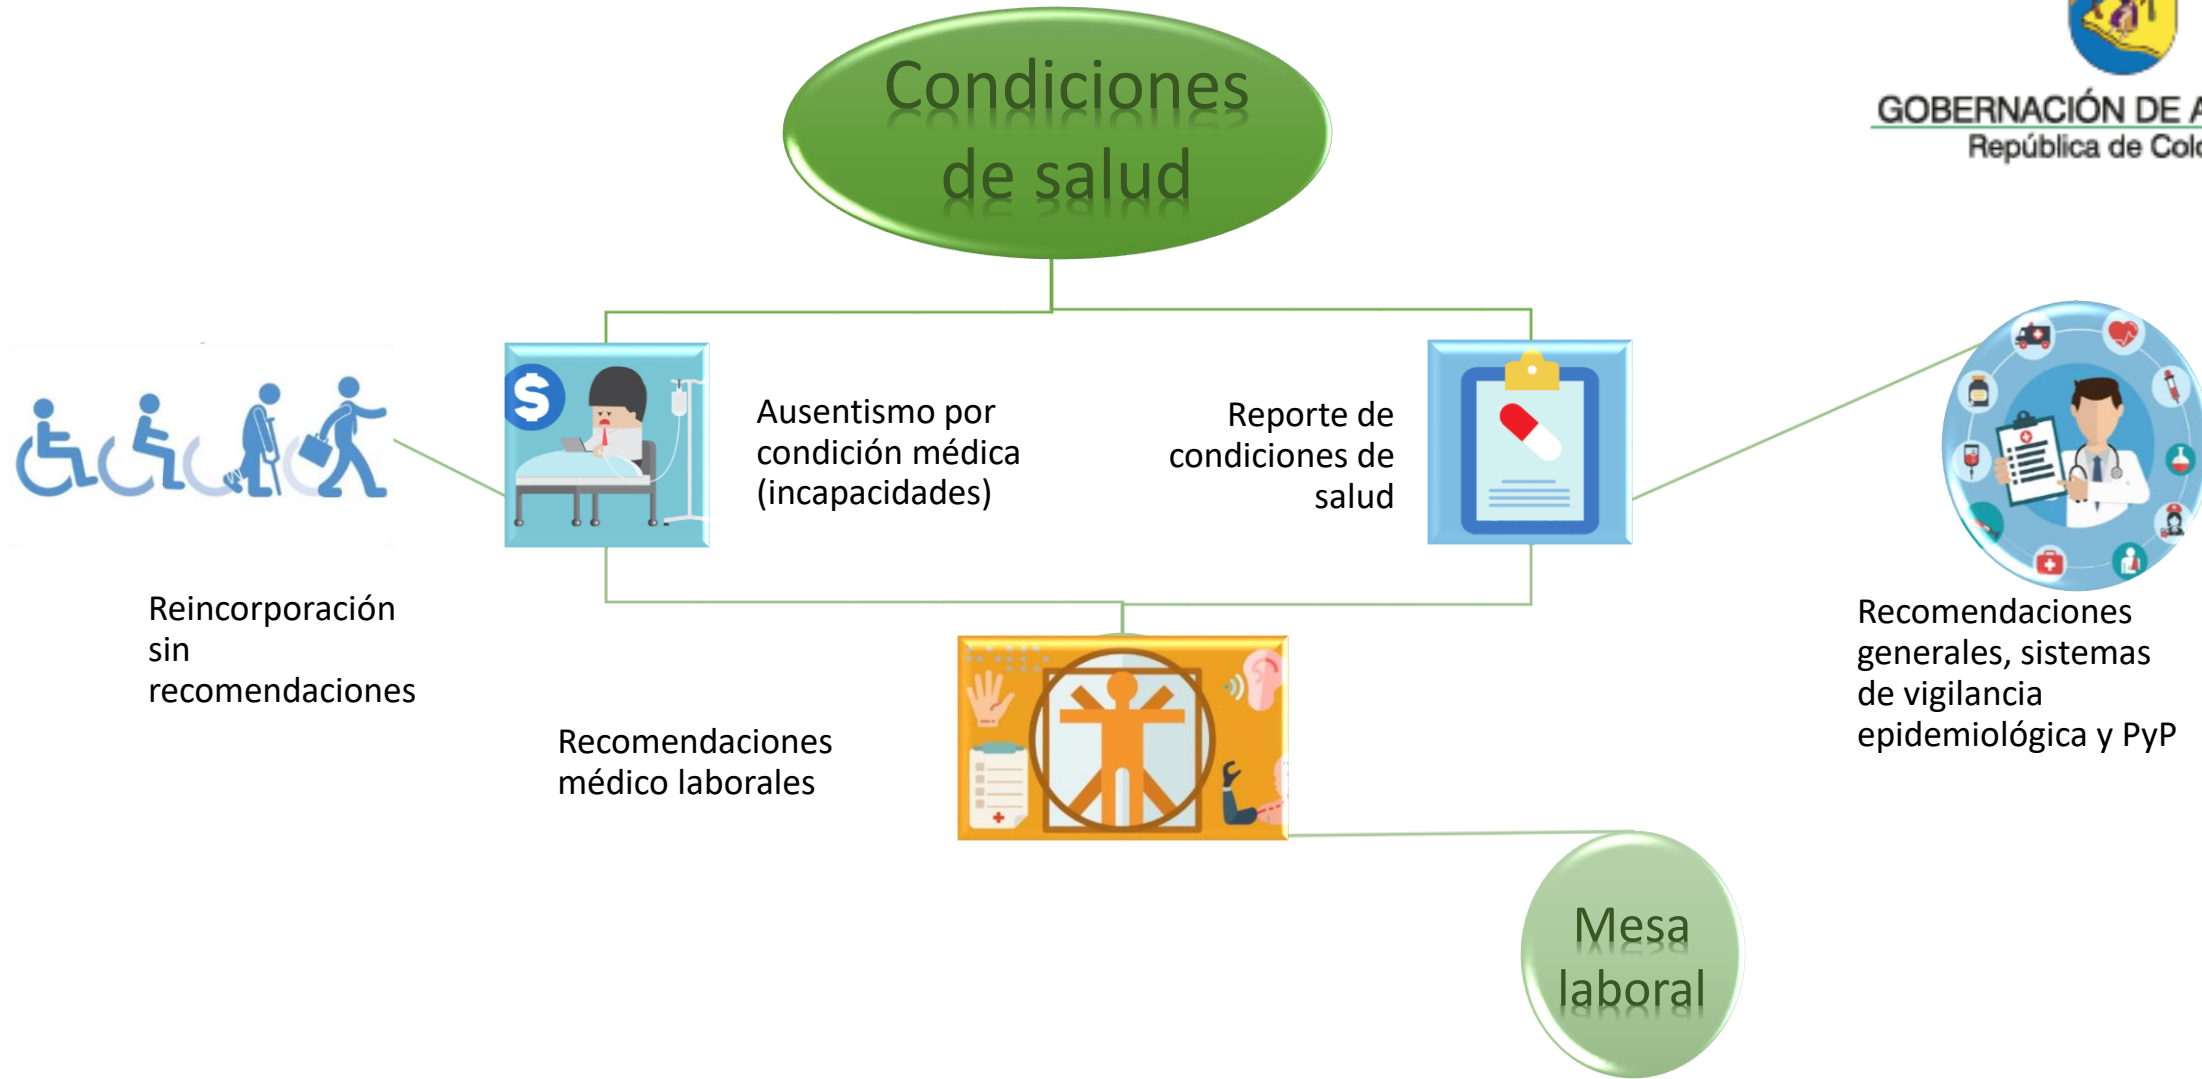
Condiciones de salud

GOBERNACIÓN DE A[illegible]
República de Col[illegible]

Ausentismo por condición médica (incapacidades)

Reporte de condiciones de salud

Reincorporación sin recomendaciones

Recomendaciones generales, sistemas de vigilancia epidemiológica y PyP

Recomendaciones médico laborales

Mesa laboral